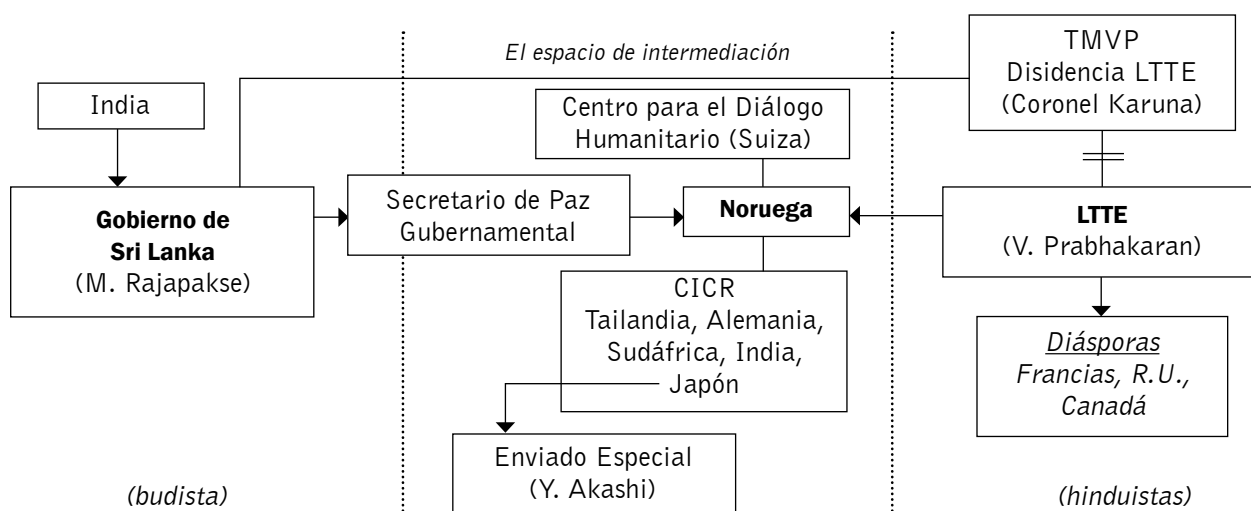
El espacio de intermediación

India

Gobierno de Sri Lanka (M. Rajapakse)

Secretario de Paz Gubernamental

Centro para el Diálogo Humanitario (Suiza)

Noruega

CICR Tailandia, Alemania, Sudáfrica, India, Japón

Enviado Especial (Y. Akashi)

TMVP Disidencia LTTE (Coronel Karuna)

LTTE (V. Prabhakaran)

Diásporas Francias, R.U., Canadá

(budista)

(hinduistas)